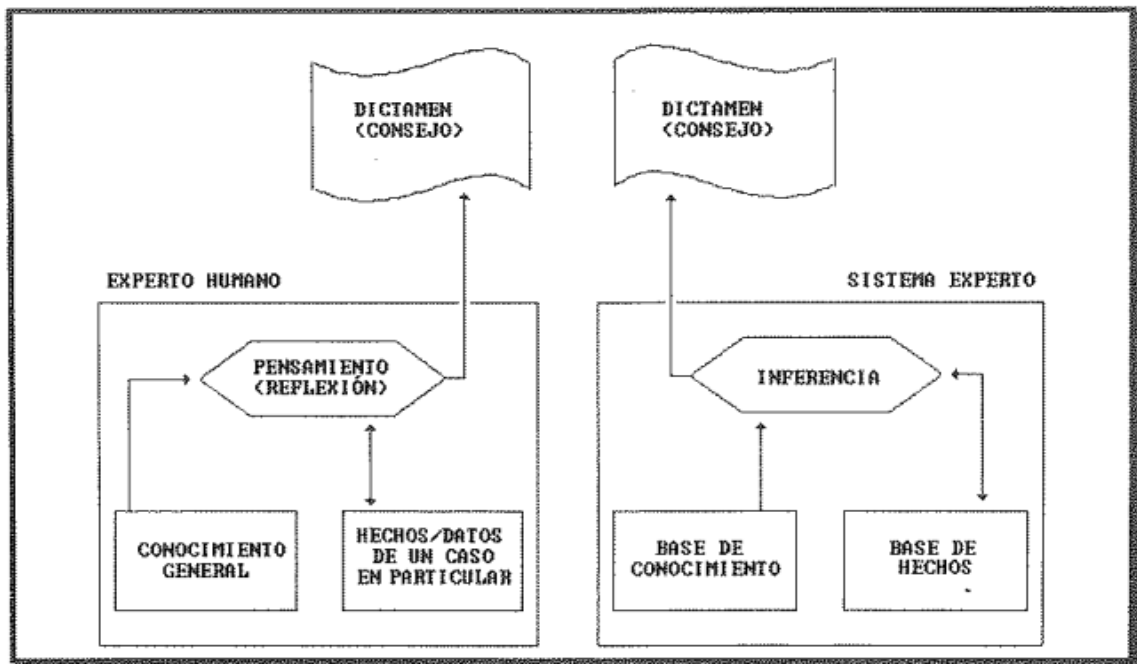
DICTAMEN
(CONSEJO)

DICTAMEN
(CONSEJO)

EXPERTO HUMANO

SISTEMA EXPERTO

PENSAMIENTO
(REFLEXIÓN)

INFERENCIA

CONOCIMIENTO
GENERAL

HECHOS/DATOS
DE UN CASO
EN PARTICULAR

BASE DE
CONOCIMIENTO

BASE DE
HECHOS